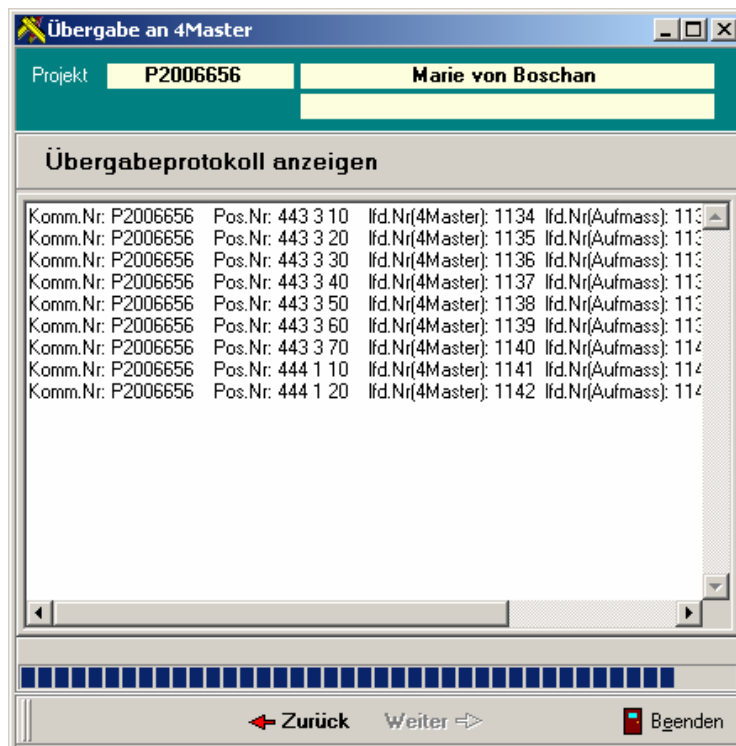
Übergabe an 4Master

Projekt P2006656 Marie von Boschan

Übergabeprotokoll anzeigen

Komm.Nr: P2006656 Pos.Nr: 443 3 10 lfd.Nr(4Master): 1134 lfd.Nr(Aufmass): 113
Komm.Nr: P2006656 Pos.Nr: 443 3 20 lfd.Nr(4Master): 1135 lfd.Nr(Aufmass): 113
Komm.Nr: P2006656 Pos.Nr: 443 3 30 lfd.Nr(4Master): 1136 lfd.Nr(Aufmass): 113
Komm.Nr: P2006656 Pos.Nr: 443 3 40 lfd.Nr(4Master): 1137 lfd.Nr(Aufmass): 113
Komm.Nr: P2006656 Pos.Nr: 443 3 50 lfd.Nr(4Master): 1138 lfd.Nr(Aufmass): 113
Komm.Nr: P2006656 Pos.Nr: 443 3 60 lfd.Nr(4Master): 1139 lfd.Nr(Aufmass): 113
Komm.Nr: P2006656 Pos.Nr: 443 3 70 lfd.Nr(4Master): 1140 lfd.Nr(Aufmass): 114
Komm.Nr: P2006656 Pos.Nr: 444 1 10 lfd.Nr(4Master): 1141 lfd.Nr(Aufmass): 114
Komm.Nr: P2006656 Pos.Nr: 444 1 20 lfd.Nr(4Master): 1142 lfd.Nr(Aufmass): 114

Zurück Weiter Beenden